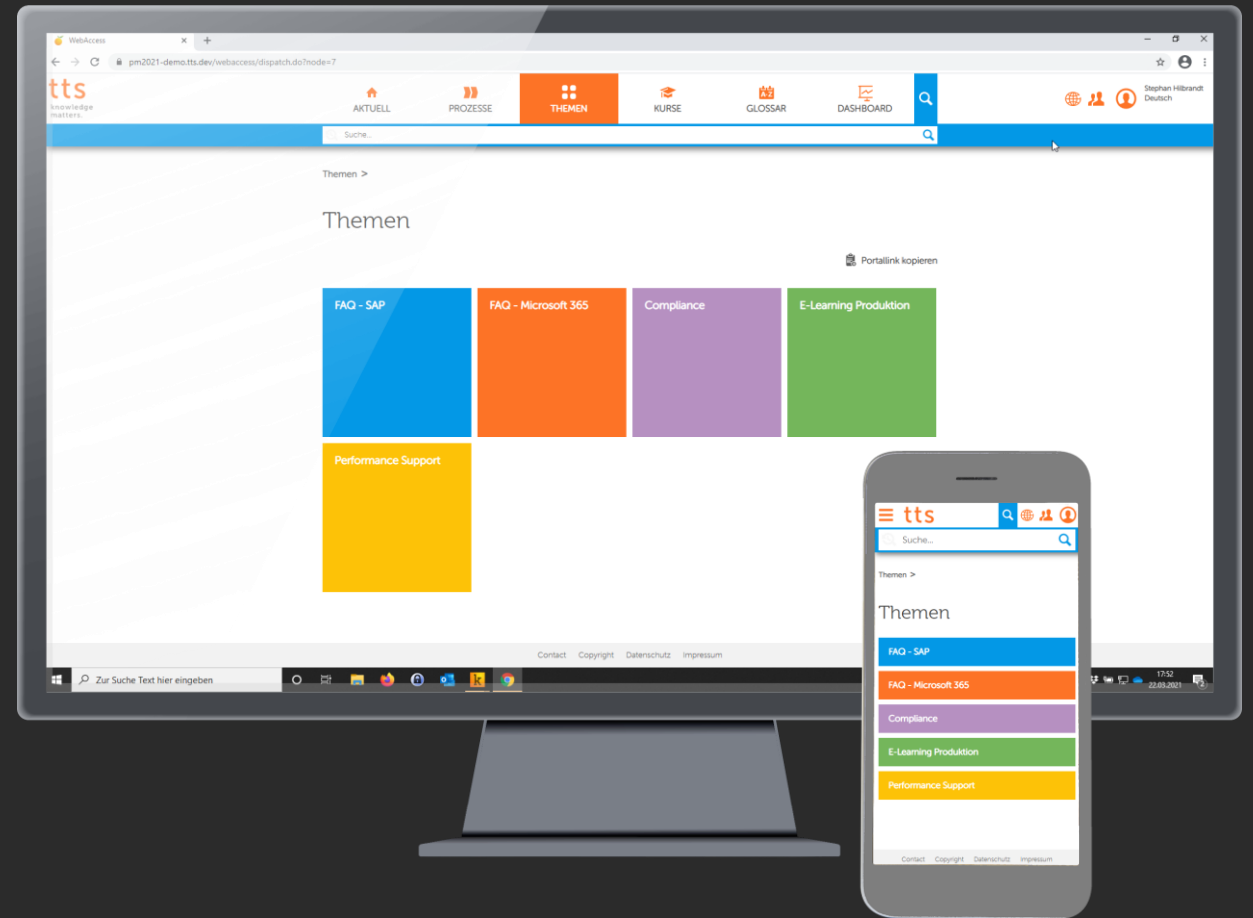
WebAccess

pm2021-demo.tts.dev/webaccess/dispatch.do?node=7

tts knowledge matters.

AKTUELL PROZESSE THEMEN KURSE GLOSSAR DASHBOARD

Stephan Hilbrandt
Deutsch

Suche...

Themen >

Themen

Portallink kopieren

FAQ - SAP

FAQ - Microsoft 365

Compliance

E-Learning Produktion

Performance Support

Contact Copyright Datenschutz Impressum

Zur Suche Text hier eingeben

17:52
22.03.2021

tts

Suche...

Themen >

Themen

FAQ - SAP

FAQ - Microsoft 365

Compliance

E-Learning Produktion

Performance Support

Contact Copyright Datenschutz Impressum